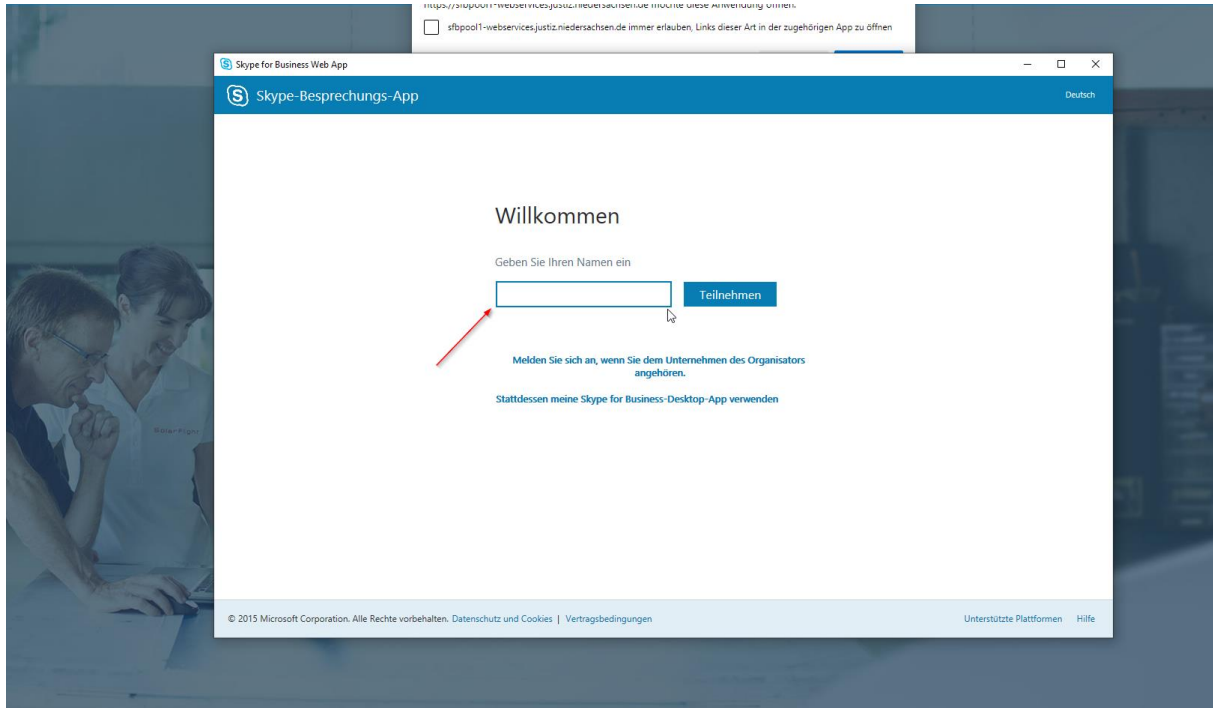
https://sfbpool1-webservices.justiz.niedersachsen.de möchte diese Anwendung öffnen.

sfbpool1-webservices.justiz.niedersachsen.de immer erlauben, Links dieser Art in der zugehörigen App zu öffnen

Skype for Business Web App

Skype-Besprechungs-App

Deutsch

Willkommen

Geben Sie Ihren Namen ein

Teilnehmen

Melden Sie sich an, wenn Sie dem Unternehmen des Organisators angehören.

Stattdessen meine Skype for Business-Desktop-App verwenden

© 2015 Microsoft Corporation. Alle Rechte vorbehalten. Datenschutz und Cookies | Vertragsbedingungen

Unterstützte Plattformen Hilfe